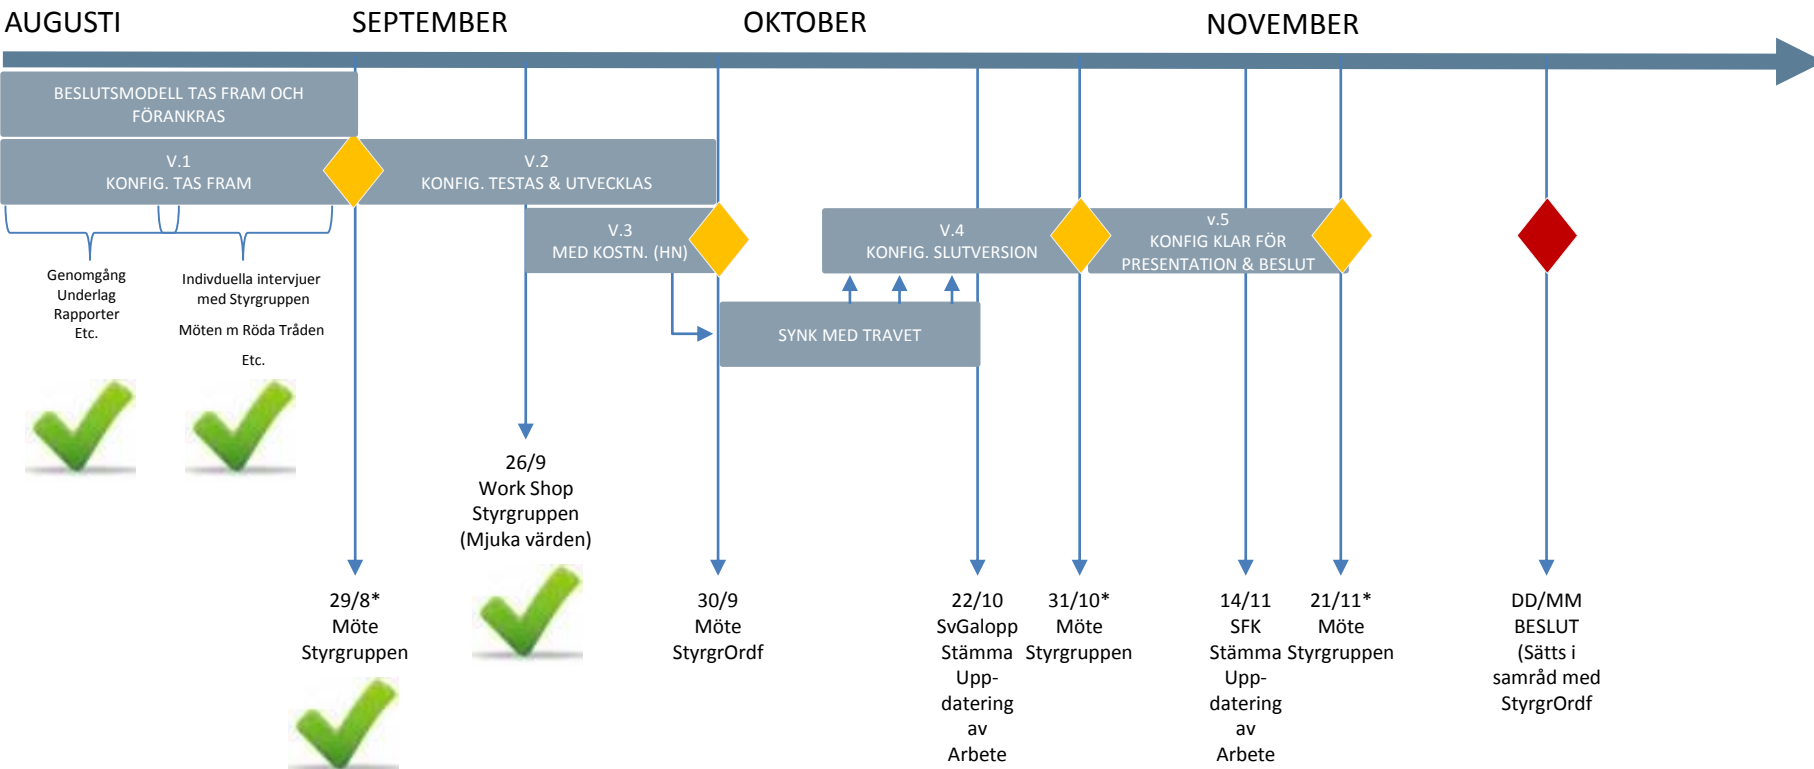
AUGUSTI

SEPTEMBER

OKTOBER

NOVEMBER

BESLUTSMODELL TAS FRAM OCH FÖRANKRAS

V.1
KONFIG. TAS FRAM

V.2
KONFIG. TESTAS & UTVECKLAS

V.3
MED KOSTN. (HN)

V.4
KONFIG. SLUTVERSION

v.5
KONFIG KLAR FÖR PRESENTATION & BESLUT

SYNK MED TRAVET

Genomgång
Underlag
Rapporter
Etc.

Indivduella intervjuer med Styrgruppen

Möten m Röda Tråden

Etc.

26/9
Work Shop
Styrgruppen
(Mjuka värden)

29/8*
Möte
Styrgruppen

30/9
Möte
StyrgrOrdf

22/10
SvGalopp
Stämma
Uppdatering
av
Arbete

31/10*
Möte
Styrgruppen

14/11
SFK
Stämma
Uppdatering
av
Arbete

21/11*
Möte
Styrgruppen

DD/MM
BESLUT
(Sätts i samråd med StyrgrOrdf